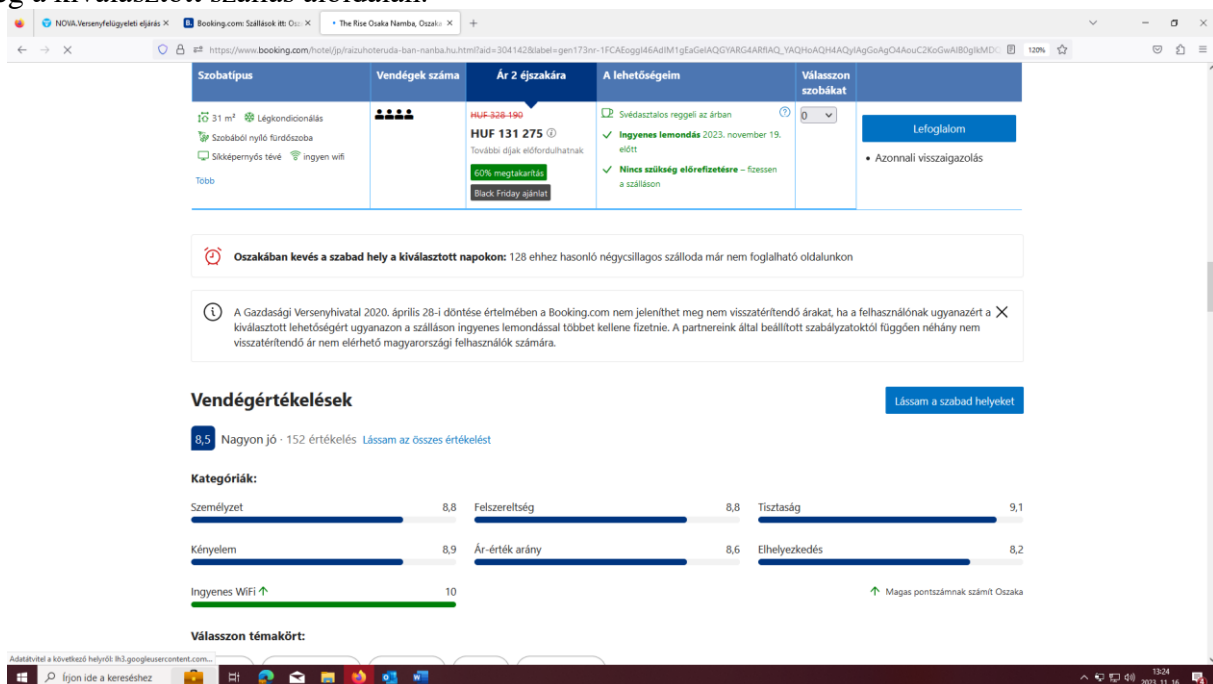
g a kiválasztott szállás oldalán.

NOVA.Versenyfelügyeleti eljárás ×
Booking.com: Szállások itt: Os ×
The Rise Osaka Namba, Oszaka ×

https://www.booking.com/hotel/jp/raizuhoteruda-ban-nanba.hu.html?aid=304142&label=gen173nr-1FCAEoggI46AdIM1gEaGeIAQGYARG4ARfIAQ_YAQHoAQH4AQyIAgGoAgO4AouC2KoGwAIB0gIkMD
120%

| Szobatípus | Vendégek száma | Ár 2 éjszakára | A lehetőségeim | Válasszon szobákat | |
|---|---|---|---|---|---|
| 31 m² Légkondicionálás Szobából nyíló fürdőszoba Síkképernyős tévé Ingyen wifi Több | | HUF 328 190 HUF 131 275 További díjak előfordulhatnak 60% megtakarítás Black Friday ajánlat | Svédasztalos reggeli az árban Ingyenes lemondás 2023. november 19. előtt Nincs szükség előrefizetésre – fizessen a szálláson | 0 | Lefoglalom • Azonnali visszaigazolás |

Oszakában kevés a szabad hely a kiválasztott napokon: 128 ehhez hasonló négycsillagos szálloda már nem foglalható oldalunkon

A Gazdasági Versenyhivatal 2020. április 28-i döntése értelmében a Booking.com nem jeleníthet meg nem visszatérítendő árakat, ha a felhasználónak ugyanazért a kiválasztott lehetőségért ugyanazon a szálláson ingyenes lemondással többet kellene fizetnie. A partnereink által beállított szabályzatoktól függően néhány nem visszatérítendő ár nem elérhető magyarországi felhasználók számára.

Vendégértékelések
Lássam a szabad helyeket

8,5 Nagyon jó · 152 értékelés Lássam az összes értékelést

Kategóriák:
Személyzet 8,8
Felszereltség 8,8
Tisztaság 9,1
Kényelem 8,9
Ár-érték arány 8,6
Elhelyezkedés 8,2
Ingyenes WiFi 10
Magas pontszámnak számít Oszaka

Válasszon témakört:

Adatátvitel a következő helyről: lh3.googleusercontent.com...
Írjon ide a kereséshez
13:24
2023. 11. 16.